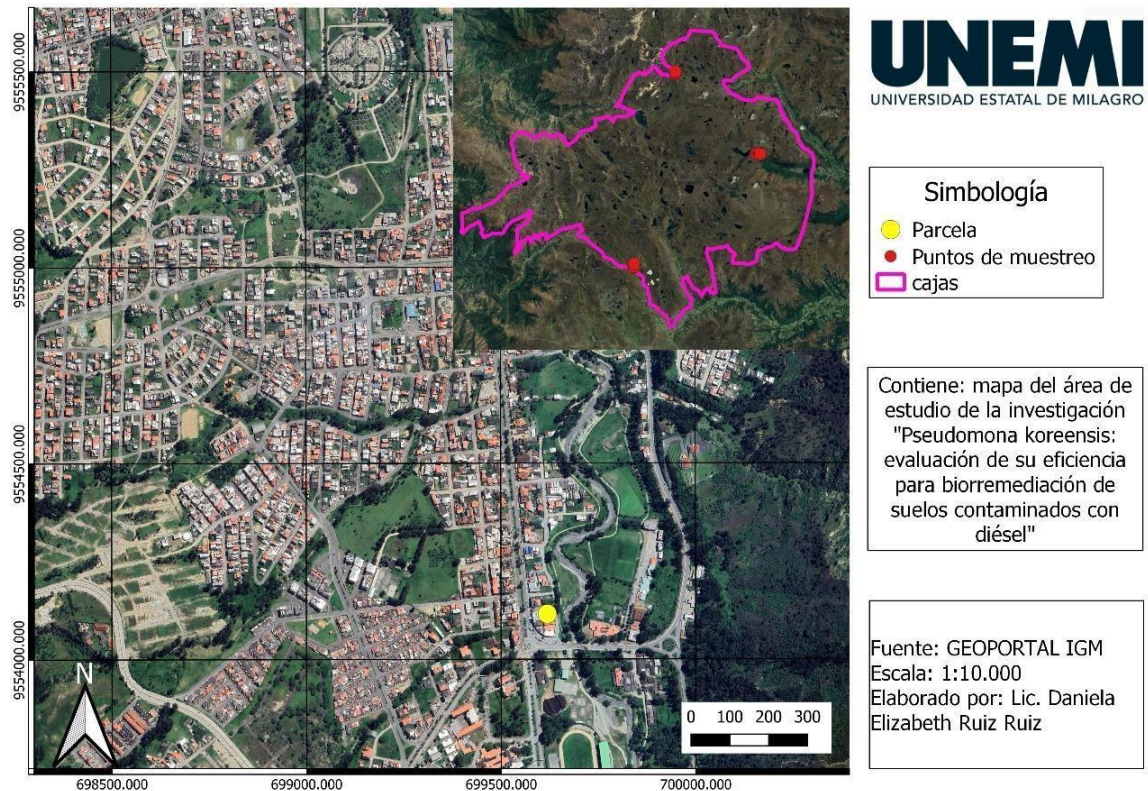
9555500.000
9555000.000
9554500.000
9554000.000

N

0 100 200 300

698500.000
699000.000
699500.000
700000.000

UNEMI
UNIVERSIDAD ESTATAL DE MILAGRO

Simbología
Parcela
Puntos de muestreo
cajas

Contiene: mapa del área de estudio de la investigación "Pseudomona koreensis: evaluación de su eficiencia para biorremediación de suelos contaminados con diésel"

Fuente: GEOPORTAL IGM
Escala: 1:10.000
Elaborado por: Lic. Daniela Elizabeth Ruiz Ruiz